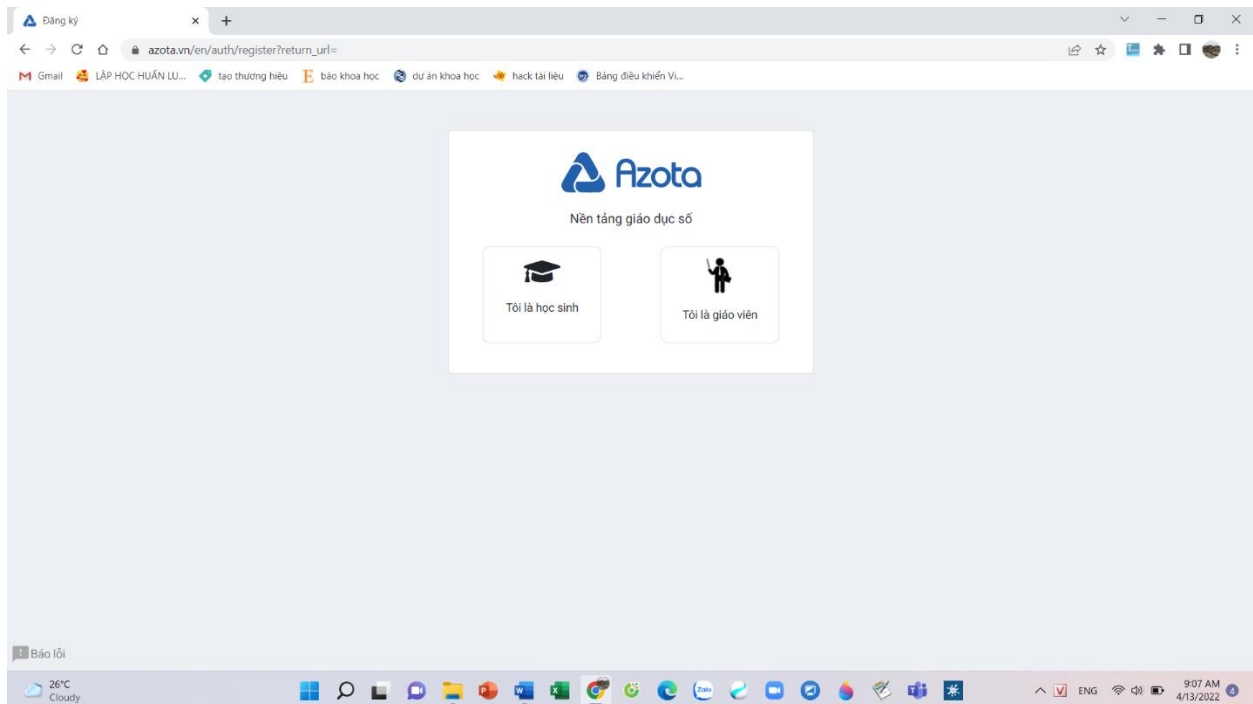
Đăng ký

azota.vn/en/auth/register?return_url=

Gmail LẬP HỌC HUẤN LU... tạo thương hiệu báo khoa học dự án khoa học hack tài liệu Bảng điều khiển Vi...

Azota

Nền tảng giáo dục số

Tôi là học sinh

Tôi là giáo viên

Báo lỗi

26°C
Cloudy

ENG
9:07 AM
4/13/2022